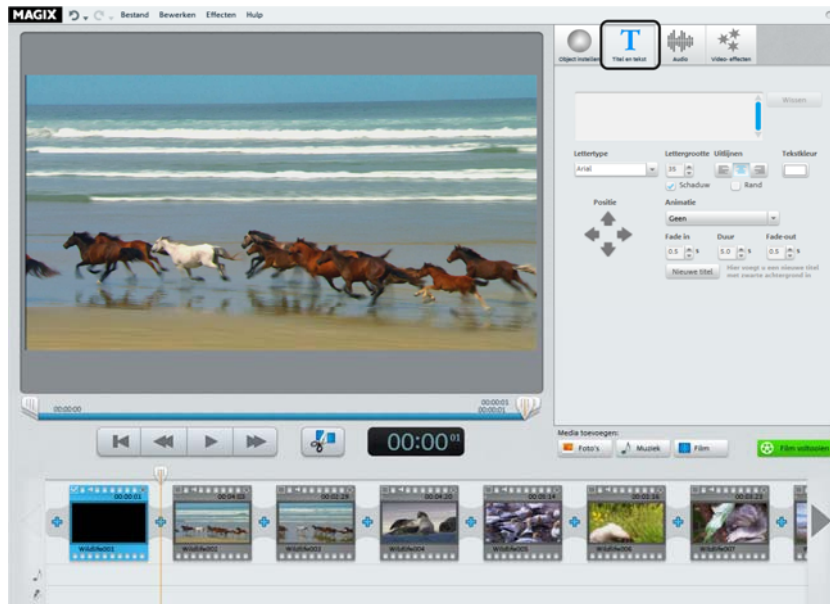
MAGIX Bestand Bewerken Effecten Hulp

Object instellen Titel en tekst Audio Video-effecten

Wissen

Lettertype
Arial
Lettergrootte
35
Uitlijnen
Tekstkleur
Schaduw
Rand

Positie

Animatie
Geen

Fade in
0.5 s
Duur
5.0 s
Fade-out
0.5 s

Nieuwe titel
Hier voegt u een nieuwe titel met zwarte achtergrond in

00:00:00
00:00:01 00:00:01

00:00⁰¹

Media toevoegen:
Foto's Muziek Film
Film voltooien

00:00:01 00:04:03 00:02:23 00:04:20 00:05:14 00:03:16 00:03:23

Wildlife001 Wildlife002 Wildlife003 Wildlife004 Wildlife005 Wildlife006 Wildlife007